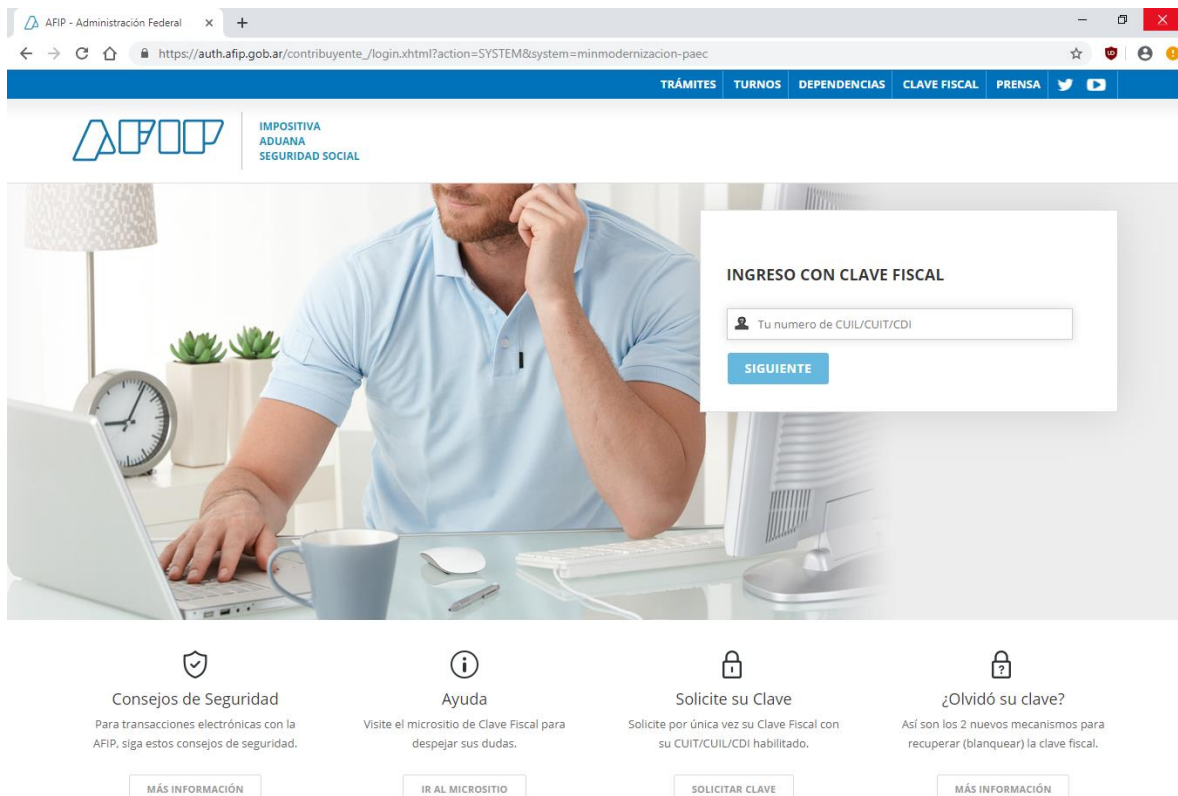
AFIP - Administración Federal ×
https://auth.afip.gob.ar/contribuyente_/login.xhtml?action=SYSTEM&system=minmodernizacion-paec

TRÁMITES TURNOS DEPENDENCIAS CLAVE FISCAL PRENSA

AFIP IMPOSITIVA ADUANA SEGURIDAD SOCIAL

INGRESO CON CLAVE FISCAL

Tu numero de CUIL/CUIT/CDI

SIGUIENTE

Consejos de Seguridad
Para transacciones electrónicas con la AFIP, siga estos consejos de seguridad.
MÁS INFORMACIÓN

Ayuda
Visite el micrositio de Clave Fiscal para despejar sus dudas.
IR AL MICROSITIO

Solicite su Clave
Solicite por única vez su Clave Fiscal con su CUIT/CUIL/CDI habilitado.
SOLICITAR CLAVE

¿Olvidó su clave?
Así son los 2 nuevos mecanismos para recuperar (blanquear) la clave fiscal.
MÁS INFORMACIÓN